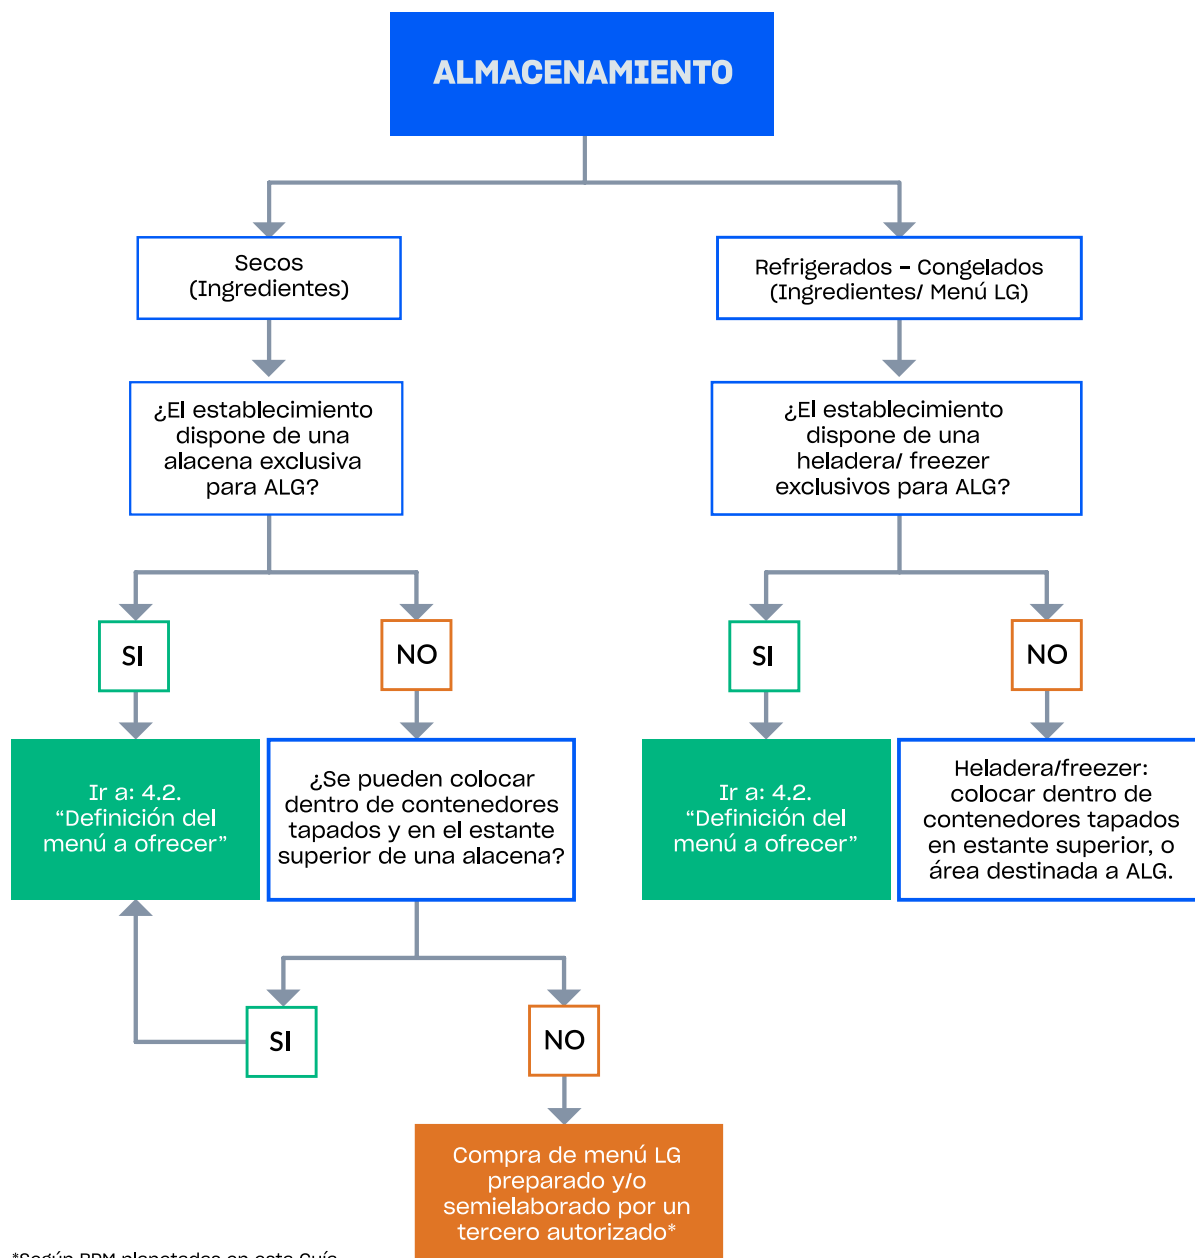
ALMACENAMIENTO

Secos (Ingredientes)

Refrigerados - Congelados (Ingredientes/ Menú LG)

¿El establecimiento dispone de una alacena exclusiva para ALG?

¿El establecimiento dispone de una heladera/ freezer exclusivos para ALG?

SI

NO

SI

NO

Ir a: 4.2. "Definición del menú a ofrecer"

¿Se pueden colocar dentro de contenedores tapados y en el estante superior de una alacena?

Ir a: 4.2. "Definición del menú a ofrecer"

Heladera/freezer: colocar dentro de contenedores tapados en estante superior, o área destinada a ALG.

SI

NO

Compra de menú LG preparado y/o semielaborado por un tercero autorizado*

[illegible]